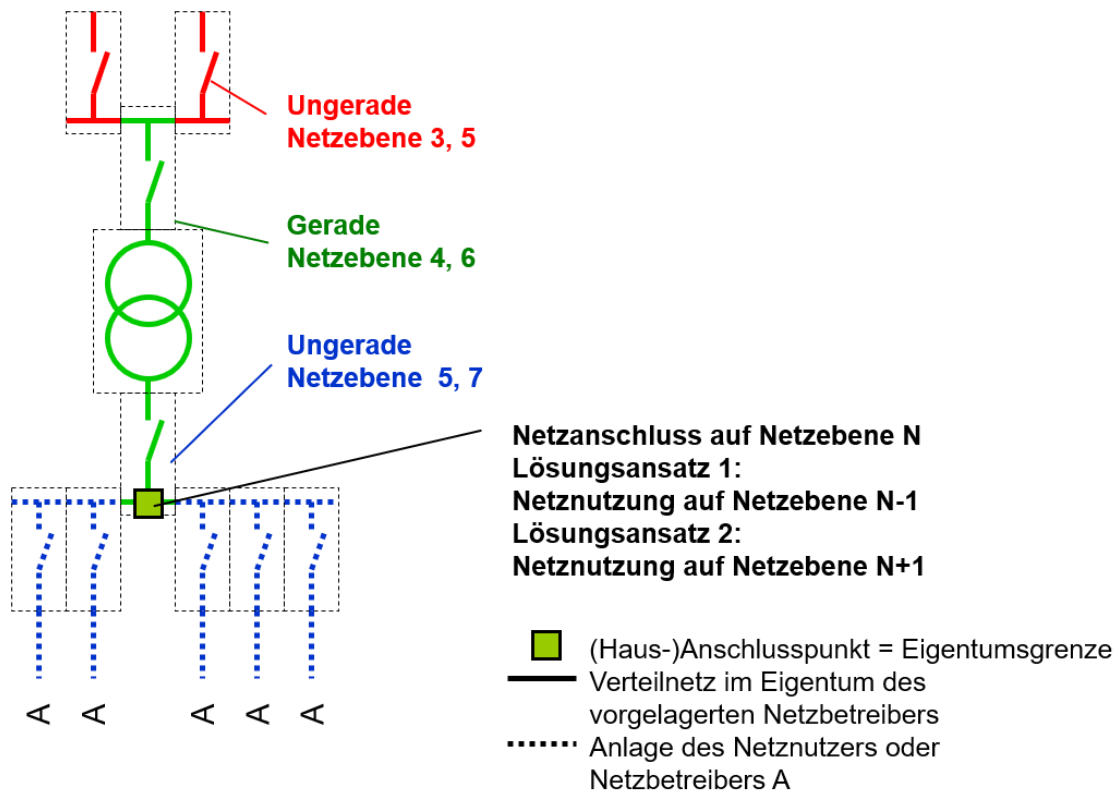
Ungerade
Netzebene 3, 5

Gerade
Netzebene 4, 6

Ungerade
Netzebene 5, 7

Netzanschluss auf Netzebene N
Lösungsansatz 1:
Netznutzung auf Netzebene N-1
Lösungsansatz 2:
Netznutzung auf Netzebene N+1

A A A A A

(Haus-)Anschlusspunkt = Eigentumsgrenze
Verteilnetz im Eigentum des vorgelagerten Netzbetreibers
Anlage des Netznutzers oder Netzbetreibers A